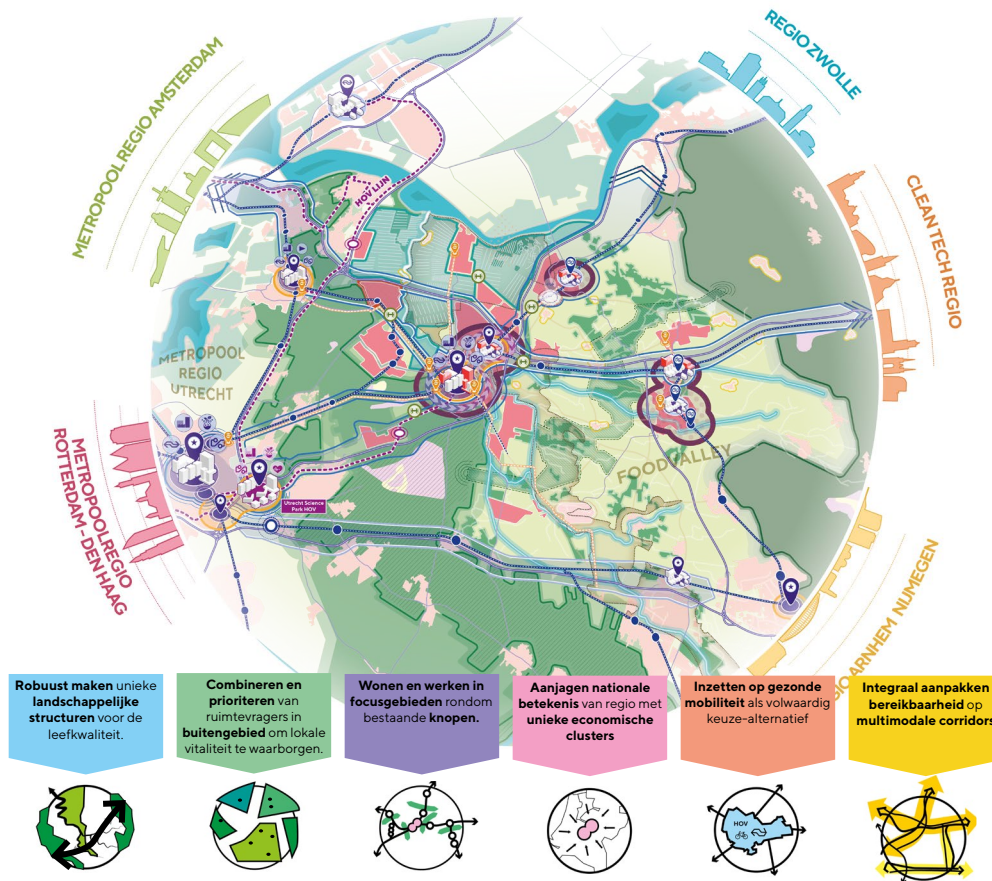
METROPOOLREGIO AMSTERDAM

REGIO ZWOLLE

CLEAN TECH REGIO

METROPOOLREGIO ROTTERDAM - DEN HAAG

METROPOOL REGIO UTRECHT

HOV LIJN

Utrecht Science Park HOV

FOOD VALLEY

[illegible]IO ARNHEM NIJMEGEN

HOV

**Robuust maken** unieke **landschappelijke structuren** voor de leefkwaliteit.

**Combineren en prioriteren** van ruimtevragers in **buitengebied** om lokale vitaliteit te waarborgen.

**Wonen en werken in focusgebieden** rondom bestaande **knopen.**

**Aanjagen nationale betekenis** van regio met **unieke economische clusters**

**Inzetten op gezonde mobiliteit** als volwaardig keuze-alternatief

**Integraal aanpakken bereikbaarheid** op **multimodale corridors**